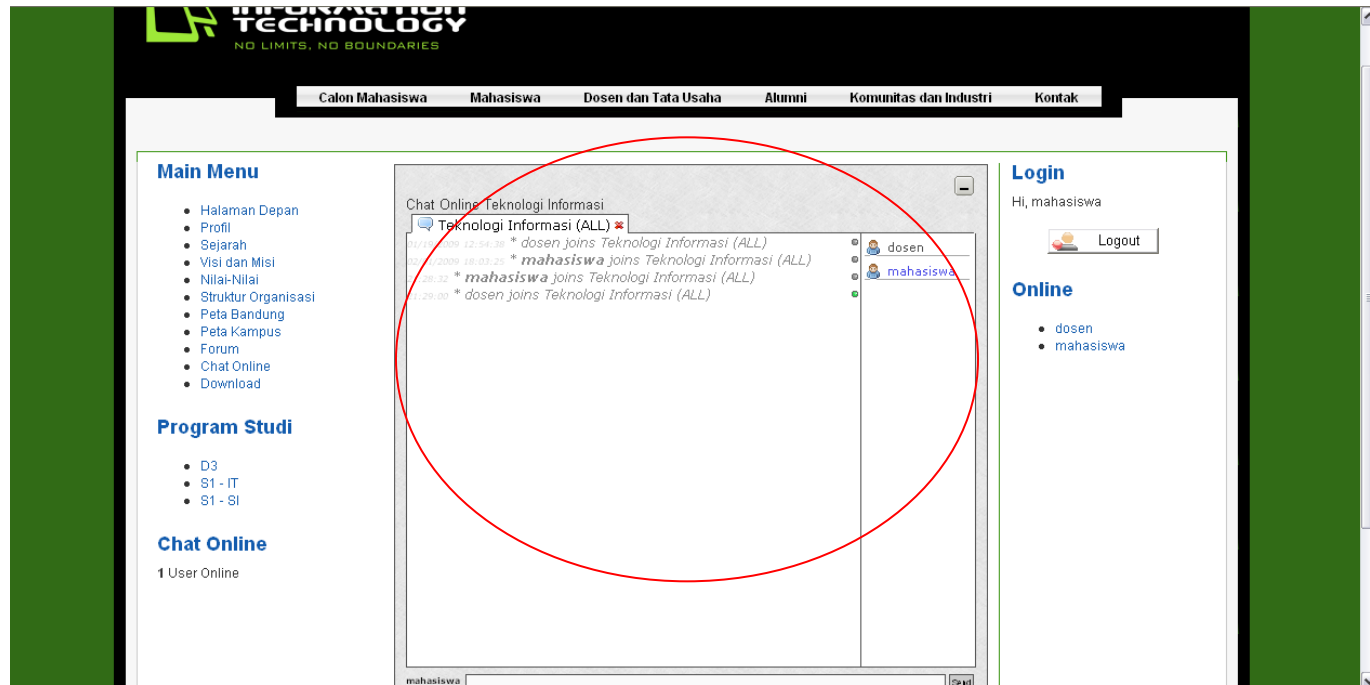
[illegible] TECHNOLOGY
NO LIMITS, NO BOUNDARIES

Calon Mahasiswa Mahasiswa Dosen dan Tata Usaha Alumni Komunitas dan Industri Kontak

Main Menu

- Halaman Depan
- Profil
- Sejarah
- Visi dan Misi
- Nilai-Nilai
- Struktur Organisasi
- Peta Bandung
- Peta Kampus
- Forum
- Chat Online
- Download

Program Studi

- D3
- S1 - IT
- S1 - SI

Chat Online

1 User Online

Chat Online Teknologi Informasi

Teknologi Informasi (ALL)

01/1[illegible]009 12:54:38 * dosen joins Teknologi Informasi (ALL)
02/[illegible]2009 18:03:25 * mahasiswa joins Teknologi Informasi (ALL)
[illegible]28:32 * mahasiswa joins Teknologi Informasi (ALL)
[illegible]1:29:00 * dosen joins Teknologi Informasi (ALL)

dosen
mahasiswa

mahasiswa

Login

Hi, mahasiswa

Logout

Online

- dosen
- mahasiswa